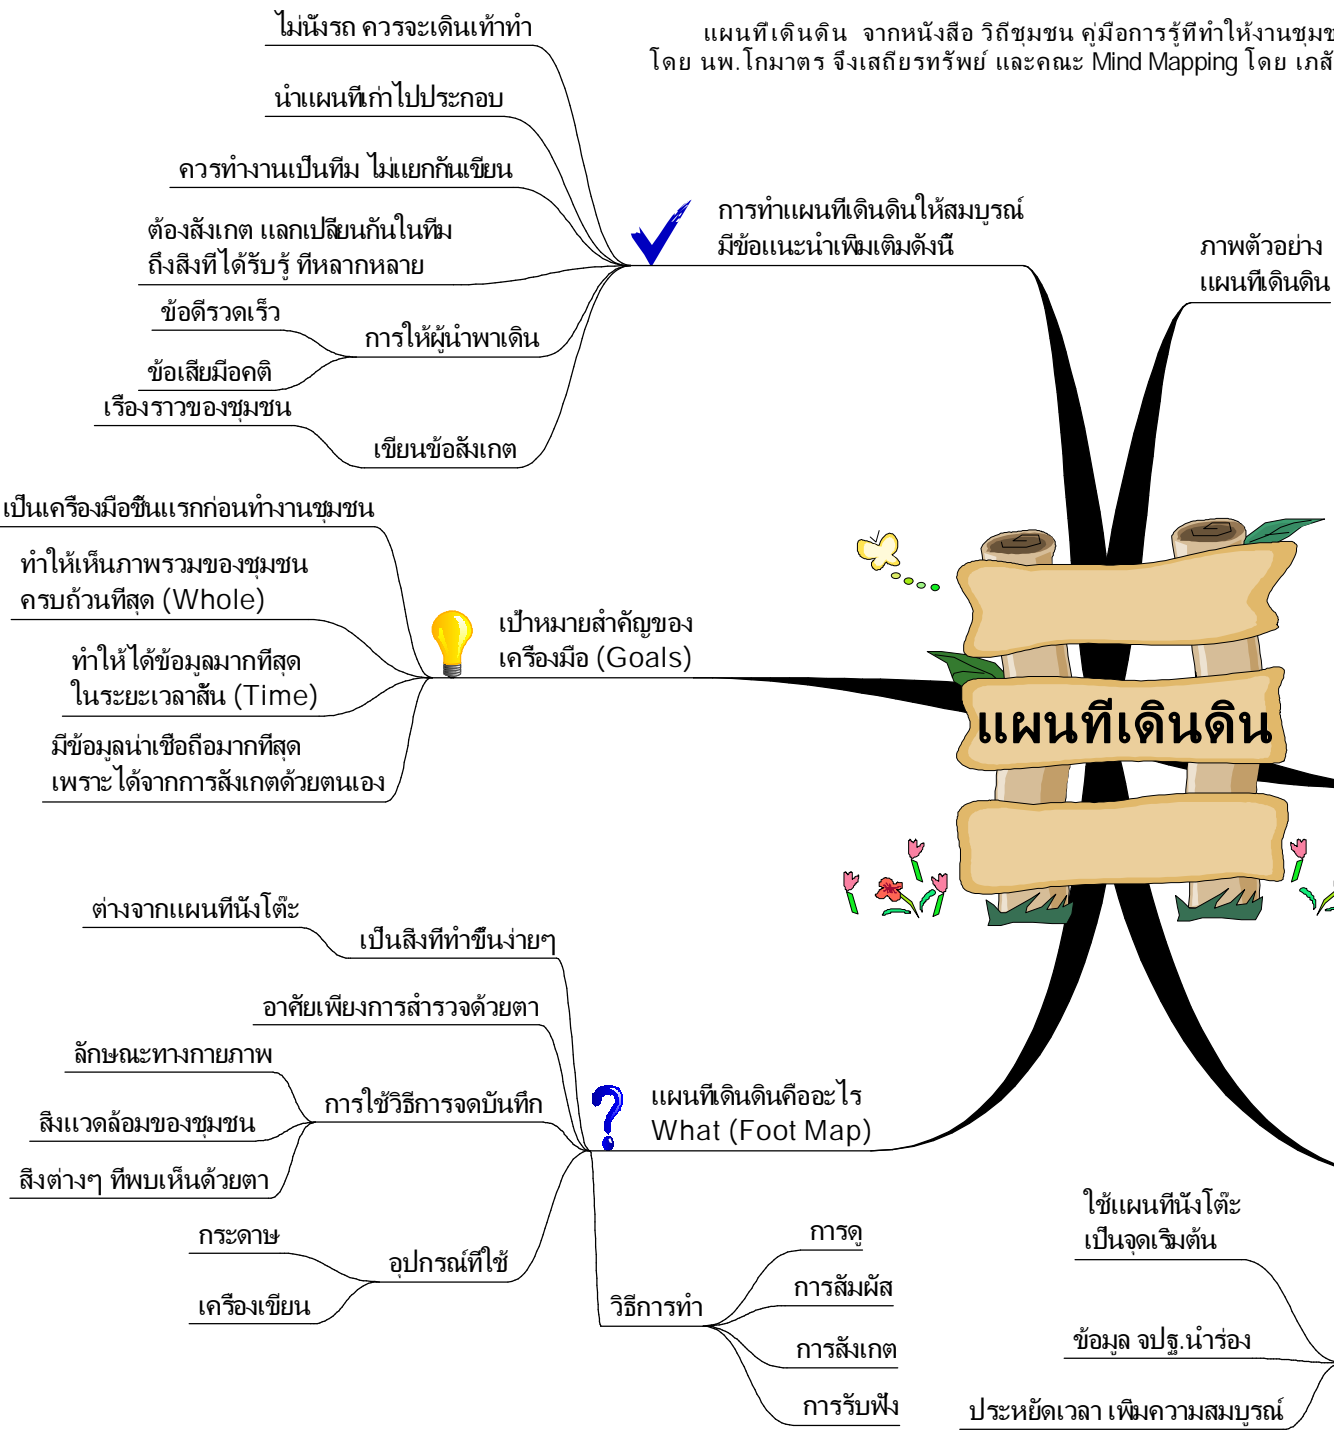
แผนที่เดินดิน จากหนังสือ วิถีชุมชน คู่มือการรู้ที่ทำให้งานชุมช
โดย นพ.โกมาตร จึงเสถียรทรัพย์ และคณะ Mind Mapping โดย เภสั

แผนที่เดินดิน

การทำแผนที่เดินดินให้สมบูรณ์ มีข้อแนะนำเพิ่มเติมดังนี้

ไม่นั่งรถ ควรจะเดินเท้าทำ

นำแผนที่เก่าไปประกอบ

ควรทำงานเป็นทีม ไม่แยกกันเขียน

ต้องสังเกต แลกเปลี่ยนกันในทีม ถึงสิ่งที่ได้รับรู้ ที่หลากหลาย

การให้ผู้นำพาเดิน

ข้อดีรวดเร็ว

ข้อเสียมีอคติ

เขียนข้อสังเกต

เรื่องราวของชุมชน

ภาพตัวอย่าง แผนที่เดินดิน

เป้าหมายสำคัญของ เครื่องมือ (Goals)

เป็นเครื่องมือชิ้นแรกก่อนทำงานชุมชน

ทำให้เห็นภาพรวมของชุมชน ครบถ้วนที่สุด (Whole)

ทำให้ได้ข้อมูลมากที่สุด ในระยะเวลาสั้น (Time)

มีข้อมูลน่าเชื่อถือมากที่สุด เพราะได้จากการสังเกตด้วยตนเอง

แผนที่เดินดินคืออะไร What (Foot Map)

เป็นสิ่งที่ทำขึ้นง่ายๆ

ต่างจากแผนที่นั่งโต๊ะ

อาศัยเพียงการสำรวจด้วยตา

การใช้วิธีการจดบันทึก

ลักษณะทางกายภาพ

สิ่งแวดล้อมของชุมชน

สิ่งต่างๆ ที่พบเห็นด้วยตา

อุปกรณ์ที่ใช้

กระดาษ

เครื่องเขียน

วิธีการทำ

การดู

การสัมผัส

การสังเกต

การรับฟัง

ใช้แผนที่นั่งโต๊ะ เป็นจุดเริ่มต้น

ข้อมูล จปฐ.นำร่อง

ประหยัดเวลา เพิ่มความสมบูรณ์